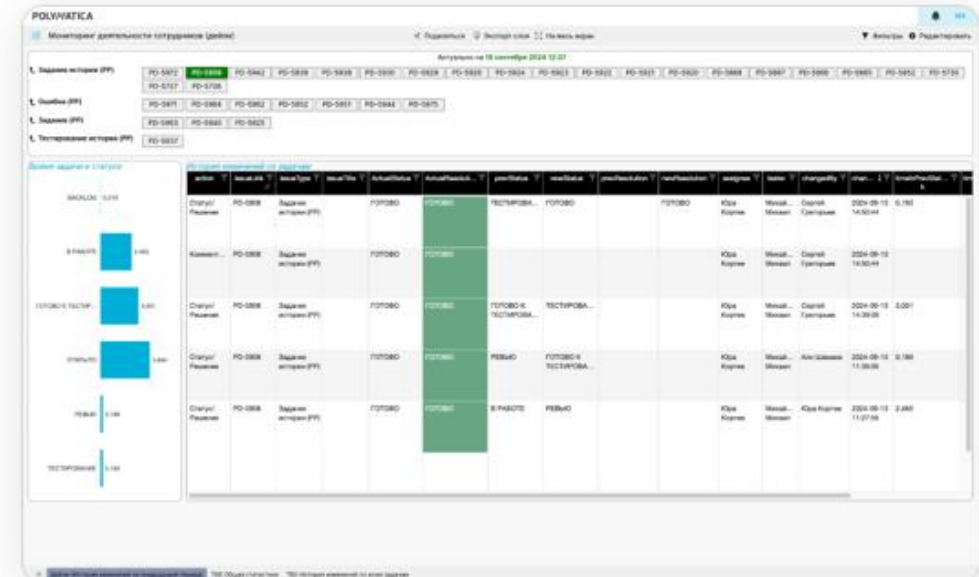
POLYMATICA

Мониторинг деятельности сотрудников (дейли)

Поделиться Экспорт слоя На весь экран

Фильтры Редактировать

Актуально на 18 сентября 2024 12:37

Задание история (PP)

PD-5972 PD-5808 PD-5942 PD-5939 PD-5938 PD-5930 PD-5929 PD-5925 PD-5924 PD-5923 PD-5922 PD-5921 PD-5920 PD-5868 PD-5867 PD-5866 PD-5865 PD-5852 PD-5730 PD-5737 PD-5726

Ошибка (PP)

PD-5971 PD-5964 PD-5962 PD-5932 PD-5931 PD-5944 PD-5875

Задание (PP)

PD-5963 PD-5845 PD-5825

Тестирование история (PP)

PD-5837

Время задачи в статусе

История изменений по задачам

| action | issueLink | issueType | issueTitle | ActualStatus | ActualResolution | prevStatus | newStatus | prevResolution | newResolution | assignee | tester | changedBy | chan... | timeInPrevStat... |
|---|---|---|---|---|---|---|---|---|---|---|---|---|---|---|
| Статус/Решение | PD-5808 | Задание история (PP) | | ГОТОВО | ГОТОВО | ТЕСТИРОВА... | ГОТОВО | | ГОТОВО | Юра Коргин | Михаил Михаил | Сергей Григорьев | 2024-09-13 14:50:44 | 0,150 |
| Коммент... | PD-5808 | Задание история (PP) | | ГОТОВО | ГОТОВО | | | | | Юра Коргин | Михаил Михаил | Сергей Григорьев | 2024-09-13 14:50:44 | |
| Статус/Решение | PD-5808 | Задание история (PP) | | ГОТОВО | ГОТОВО | ГОТОВО К ТЕСТИРОВА... | ТЕСТИРОВА... | | | Юра Коргин | Михаил Михаил | Сергей Григорьев | 2024-09-13 14:39:09 | 0,001 |
| Статус/Решение | PD-5808 | Задание история (PP) | | ГОТОВО | ГОТОВО | РЕВЬЮ | ГОТОВО К ТЕСТИРОВА... | | | Юра Коргин | Михаил Михаил | Аня Шамаева | 2024-09-13 11:39:08 | 0,186 |
| Статус/Решение | PD-5808 | Задание история (PP) | | ГОТОВО | ГОТОВО | В РАБОТЕ | РЕВЬЮ | | | Юра Коргин | Михаил Михаил | Юра Коргин | 2024-09-13 11:27:58 | 2,460 |

BACKLOG 0,016

В РАБОТЕ 3,460

ГОТОВО К ТЕСТИР... 3,001

ОТКРЫТО 4,844

РЕВЬЮ 0,186

ТЕСТИРОВАНИЕ 0,150

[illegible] TBD Общая статистика TBD История изменений по всем задачам